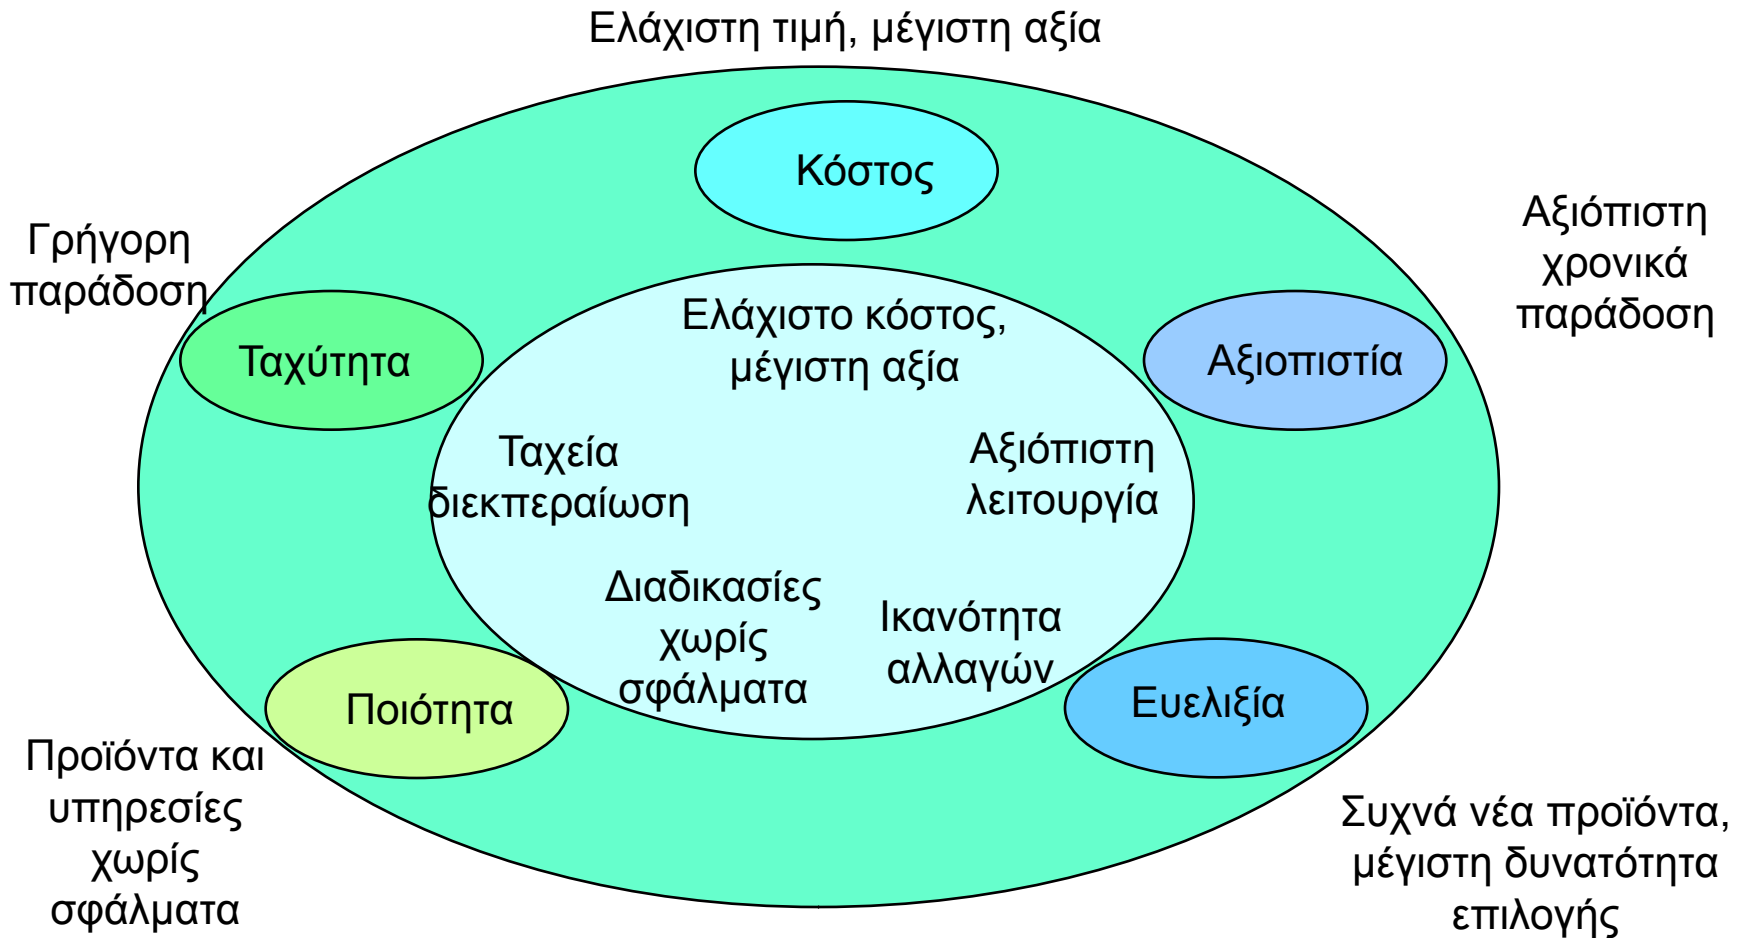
Ελάχιστη τιμή, μέγιστη αξία

Κόστος

Γρήγορη παράδοση

Αξιόπιστη χρονικά παράδοση

Ταχύτητα

Ελάχιστο κόστος, μέγιστη αξία

Αξιοπιστία

Ταχεία διεκπεραίωση

Αξιόπιστη λειτουργία

Διαδικασίες χωρίς σφάλματα

Ικανότητα αλλαγών

Ποιότητα

Ευελιξία

Προϊόντα και υπηρεσίες χωρίς σφάλματα

Συχνά νέα προϊόντα, μέγιστη δυνατότητα επιλογής